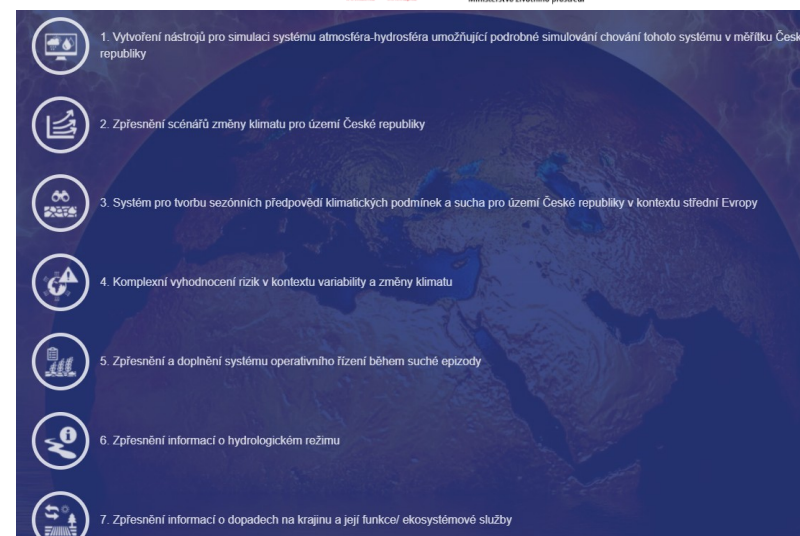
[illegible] Ministerstvo životního prostředí

1. Vytvoření nástrojů pro simulaci systému atmosféra-hydrosféra umožňující podrobné simulování chování tohoto systému v měřítku Česk republiky

2. Zpřesnění scénářů změny klimatu pro území České republiky

3. Systém pro tvorbu sezónních předpovědí klimatických podmínek a sucha pro území České republiky v kontextu střední Evropy

4. Komplexní vyhodnocení rizik v kontextu variability a změny klimatu

5. Zpřesnění a doplnění systému operativního řízení během suché epizody

6. Zpřesnění informací o hydrologickém režimu

7. Zpřesnění informací o dopadech na krajinu a její funkce/ ekosystémové služby